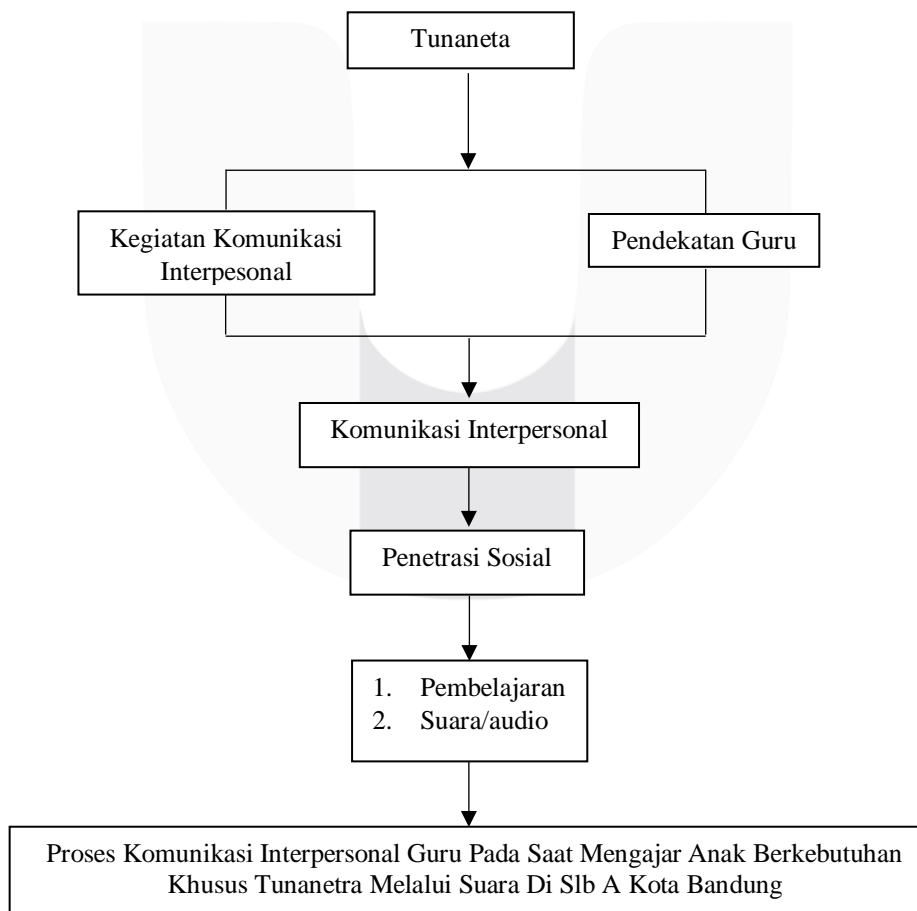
Tunaneta

Kegiatan Komunikasi Interpesonal

Pendekatan Guru

Komunikasi Interpersonal

Penetrasi Sosial

1. Pembelajaran
2. Suara/audio

Proses Komunikasi Interpersonal Guru Pada Saat Mengajar Anak Berkebutuhan Khusus Tunanetra Melalui Suara Di Slb A Kota Bandung